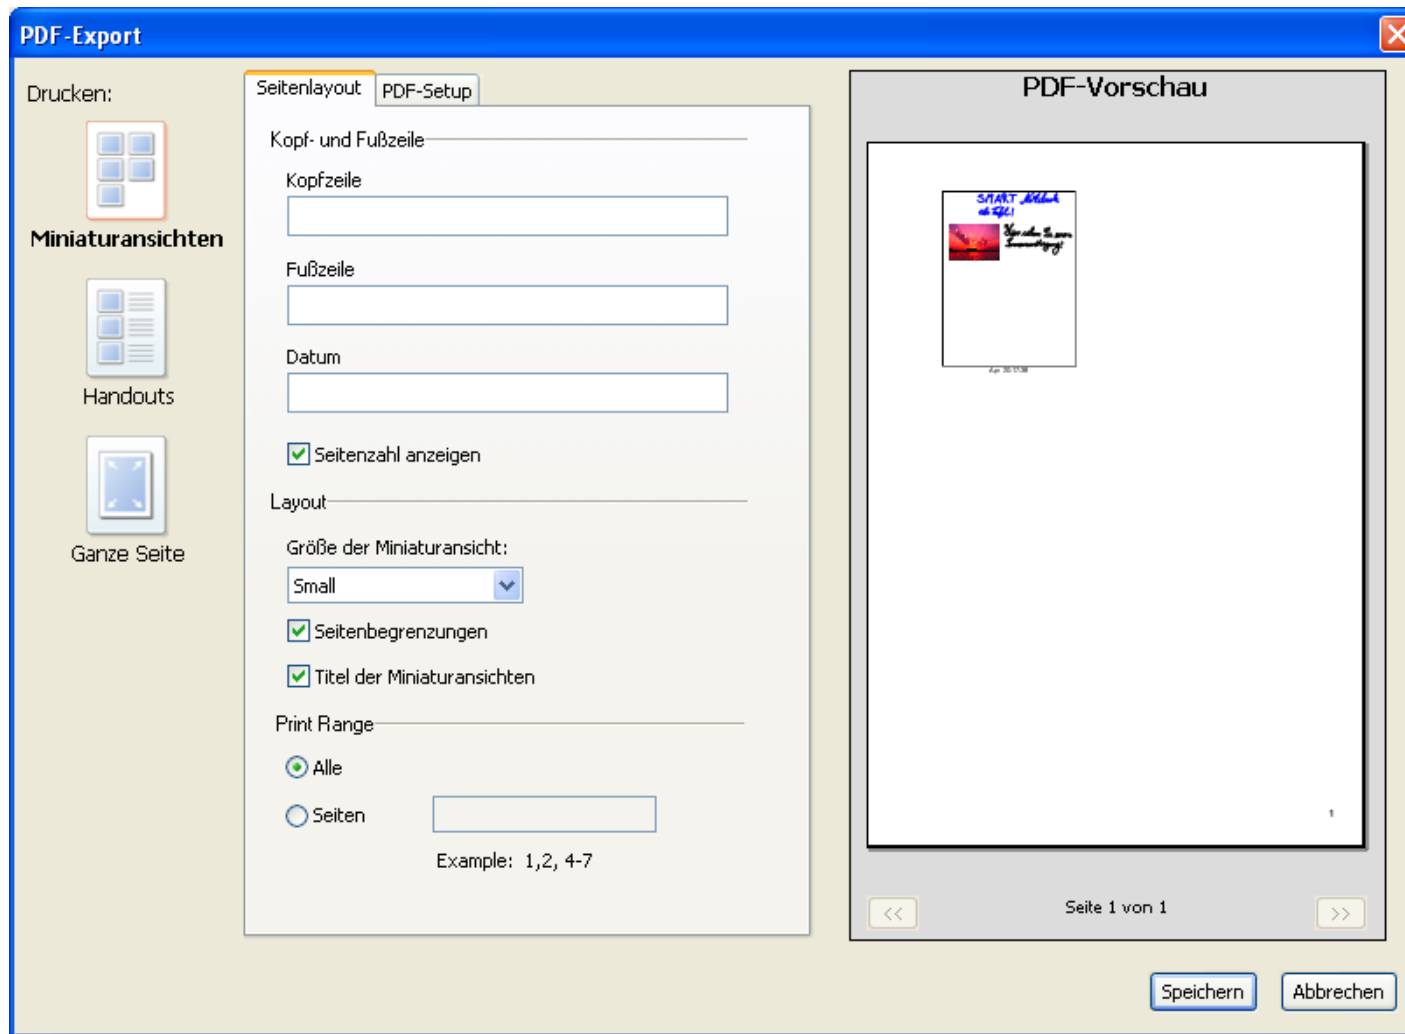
PDF-Export

Drucken:

Miniaturansichten

Handouts

Ganze Seite

Seitenlayout PDF-Setup

Kopf- und Fußzeile

Kopfzeile

Fußzeile

Datum

Seitenzahl anzeigen

Layout

Größe der Miniaturansicht:

Small

Seitenbegrenzungen

Titel der Miniaturansichten

Print Range

Alle

Seiten

Example: 1,2, 4-7

PDF-Vorschau

SMART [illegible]

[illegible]

1

<<

Seite 1 von 1

>>

Speichern

Abbrechen